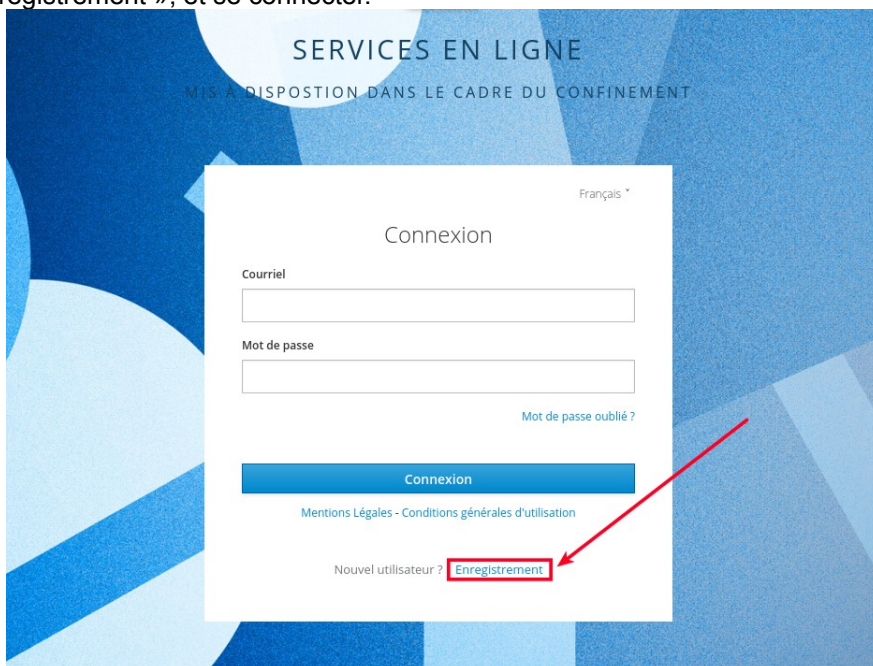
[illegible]egistrement », et se connecter.

SERVICES EN LIGNE

MIS À DISPOSTION DANS LE CADRE DU CONFINEMENT

Français ˅

Connexion

Courriel

Mot de passe

Mot de passe oublié ?

Connexion

Mentions Légales - Conditions générales d'utilisation

Nouvel utilisateur ? Enregistrement